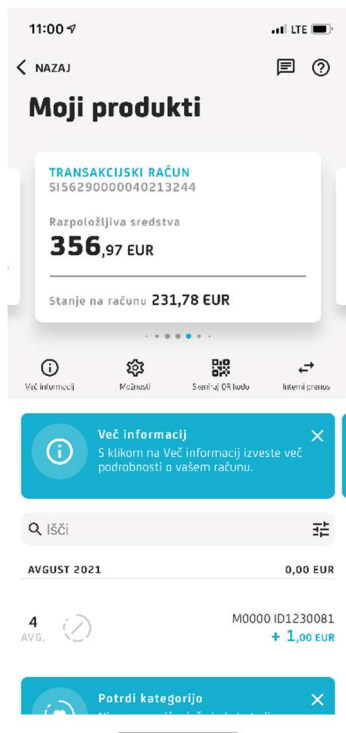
11:00

LTE

NAZAJ

Moji produkti

TRANSAKCIJSKI RAČUN
SI56290000040213244

Razpoložljiva sredstva
356,97 EUR

Stanje na računu 231,78 EUR

Več informacij
Možnosti
Skeniraj QR kodo
Interni prenos

Več informacij
S klikom na Več informacij izveste več podrobnosti o vašem računu.

Išči

AVGUST 2021
0,00 EUR

4
AVG.
M0000 ID1230081
+ 1,00 EUR

Potrdi kategorijo
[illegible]